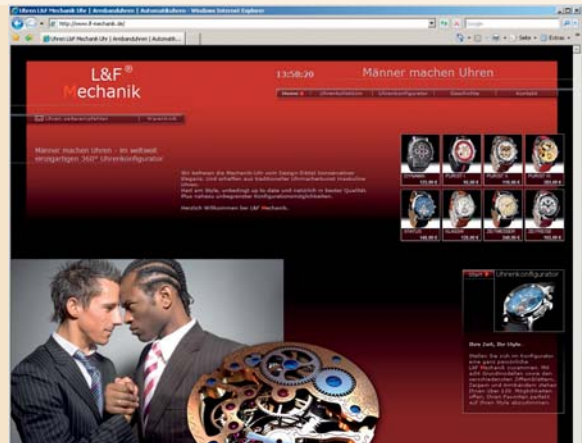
Uhren L&F Mechanik Uhr | Armbanduhren | Automatikuhren - Windows Internet Explorer

http://www.lf-mechanik.de/

Google

Uhren L&F Mechanik Uhr | Armbanduhren | Automatik...

Seite

Extras

L&F ®
Mechanik

13:58:20

Männer machen Uhren

Home | Uhrenkollektion | Uhrenkonfigurator | Geschichte | Kontakt

Uhren weiterempfehlen | Warenkorb

Männer machen Uhren - im weltweit einzigartigen 360° Uhrenkonfigurator

Wir kehren die Mechanik-Uhr vom Design-Ersatz konservativer Wegers und schaffen aus traditioneller Uhrmacherkunst modulare Uhren.
Weil ein Style, unbedingt up to date und natürlich in bester Qualität. Plus nahezu unbegrenzter Konfigurationsmöglichkeiten.

Herzlich Willkommen bei L&F Mechanik.

DYNAMIK
PURIST
PURIST II
PURIST III
STATUS
KLASSIK
ZEITMESSER
ZEITREISE

Start | Uhrenkonfigurator

Ihre Zeit. Ihr Style.

Stellen Sie sich im Konfigurator eine ganz persönliche L&F Mechanik zusammen. Mit zahl Grundmodellen sowie den verschiedenen Zifferblättern, Zeigern und Armbändern stehen Ihnen über 10x Möglichkeiten offen. Ihren Favoriten perfekt auf Ihren Style abzustimmen.